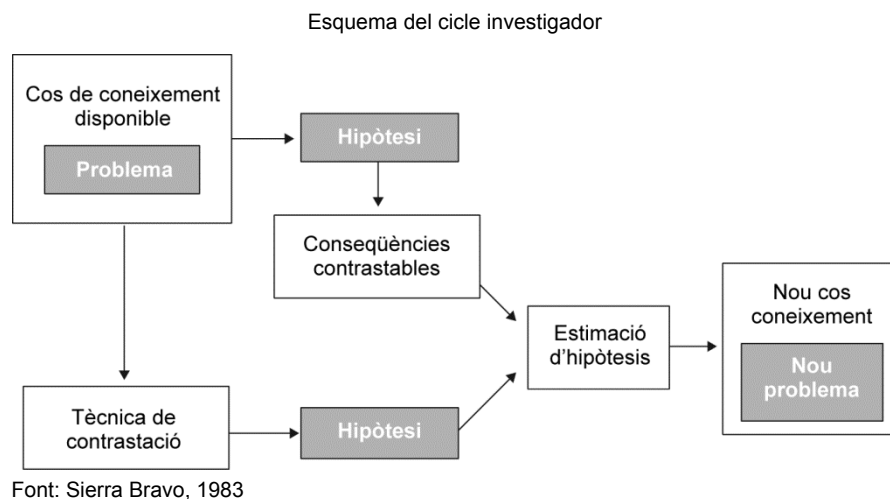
Esquema del cicle investigador

Cos de coneixement disponible

Problema

Hipòtesi

Conseqüències contrastables

Estimació d'hipòtesis

Nou cos coneixement

Nou problema

Tècnica de contrastació

Hipòtesi

Font: Sierra Bravo, 1983